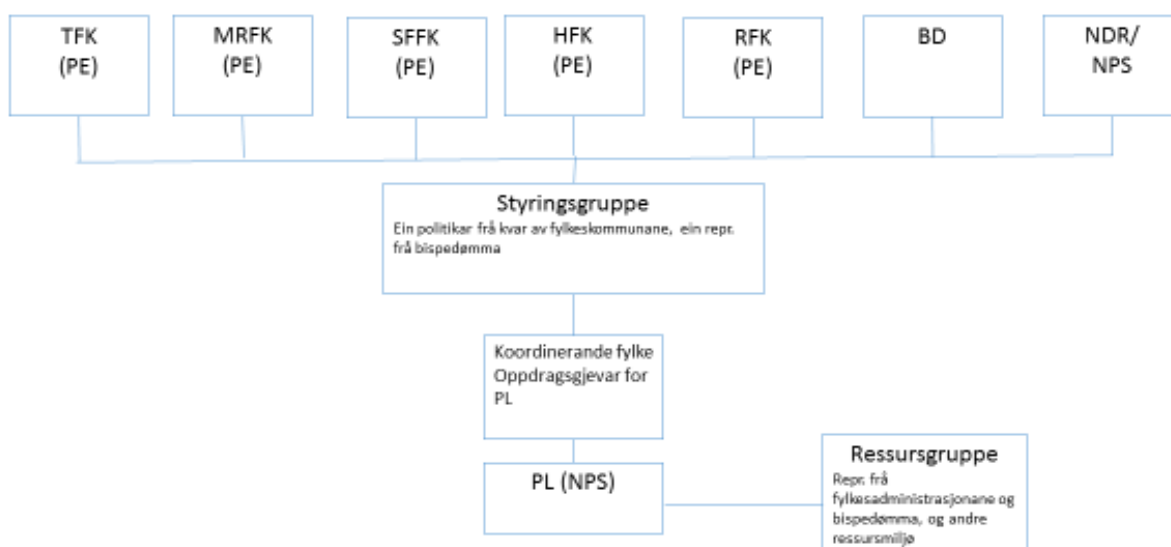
TFK (PE)

MRFK (PE)

SFFK (PE)

HFK (PE)

RFK (PE)

BD

NDR/ NPS

Styringsgruppe
Ein politikar frå kvar av fylkeskommunane, ein repr. frå bispedømma

Koordinerande fylke Oppdragsgjevar for PL

PL (NPS)

Ressursgruppe
Repr. frå fylkesadministrasjonane og bispedømma, og andre ressursmiljø